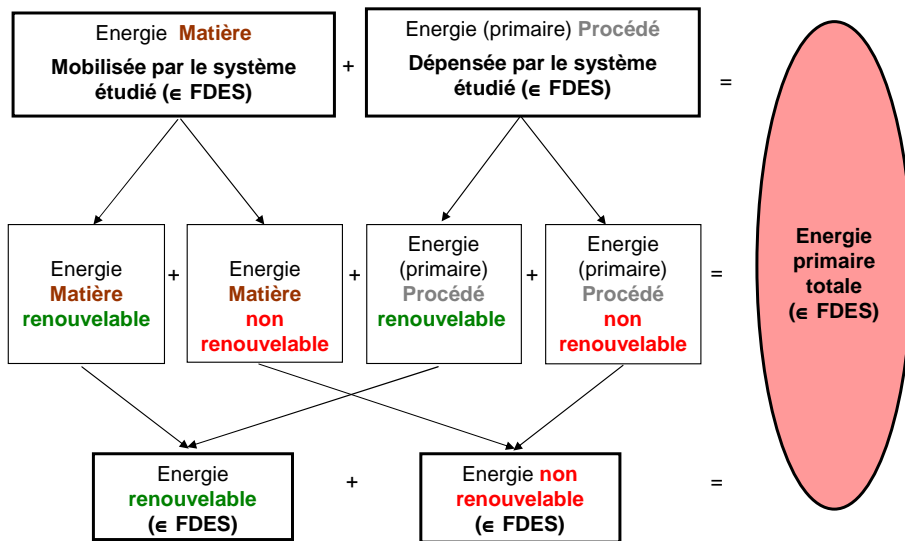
Energie Matière
Mobilisée par le système étudié ($\in$ FDES)

+

Energie (primaire) Procédé
Dépensée par le système étudié ($\in$ FDES)

=

Energie Matière renouvelable

+

Energie Matière non renouvelable

+

Energie (primaire) Procédé renouvelable

+

Energie (primaire) Procédé non renouvelable

=

Energie primaire totale ($\in$ FDES)

Energie renouvelable ($\in$ FDES)

+

Energie non renouvelable ($\in$ FDES)

=